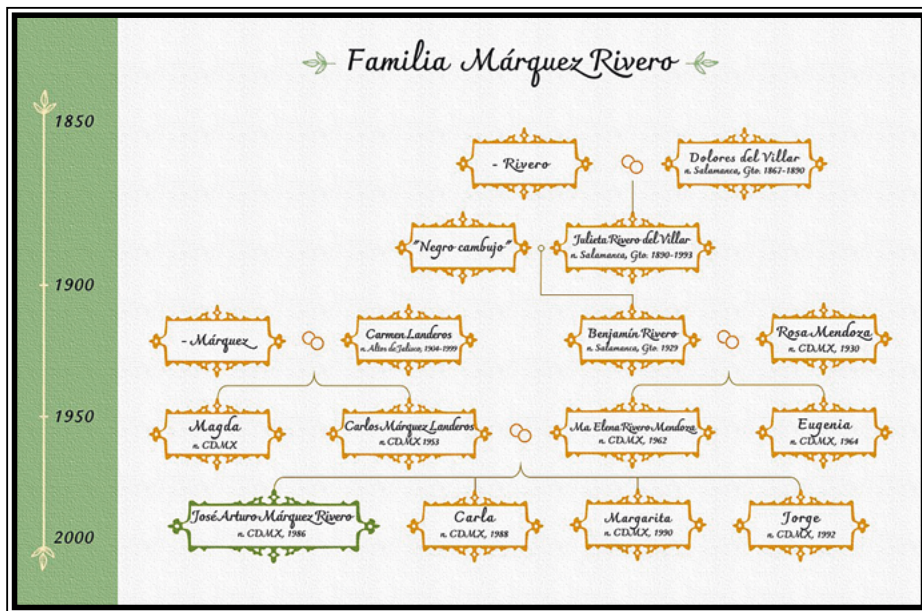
Familia Márquez Rivero

1850

1900

1950

2000

- Rivero

Dolores del Villar
n. Salamanca, Gto. 1867-1890

"Negro cambujo"

Julieta Rivero del Villar
n. Salamanca, Gto. 1890-1993

- Márquez

Carmen Landeros
n. Altos de Jalisco, 1904-1999

Benjamín Rivero
n. Salamanca, Gto. 1929

Rosa Mendoza
n. CDMX, 1930

Magda
n. CDMX

Carlos Márquez Landeros
n. CDMX 1953

Ma. Elena Rivero Mendoza
n. CDMX, 1962

Eugenia
n. CDMX, 1964

José Arturo Márquez Rivero
n. CDMX, 1986

Carla
n. CDMX, 1988

Margarita
n. CDMX, 1990

Jorge
n. CDMX, 1992